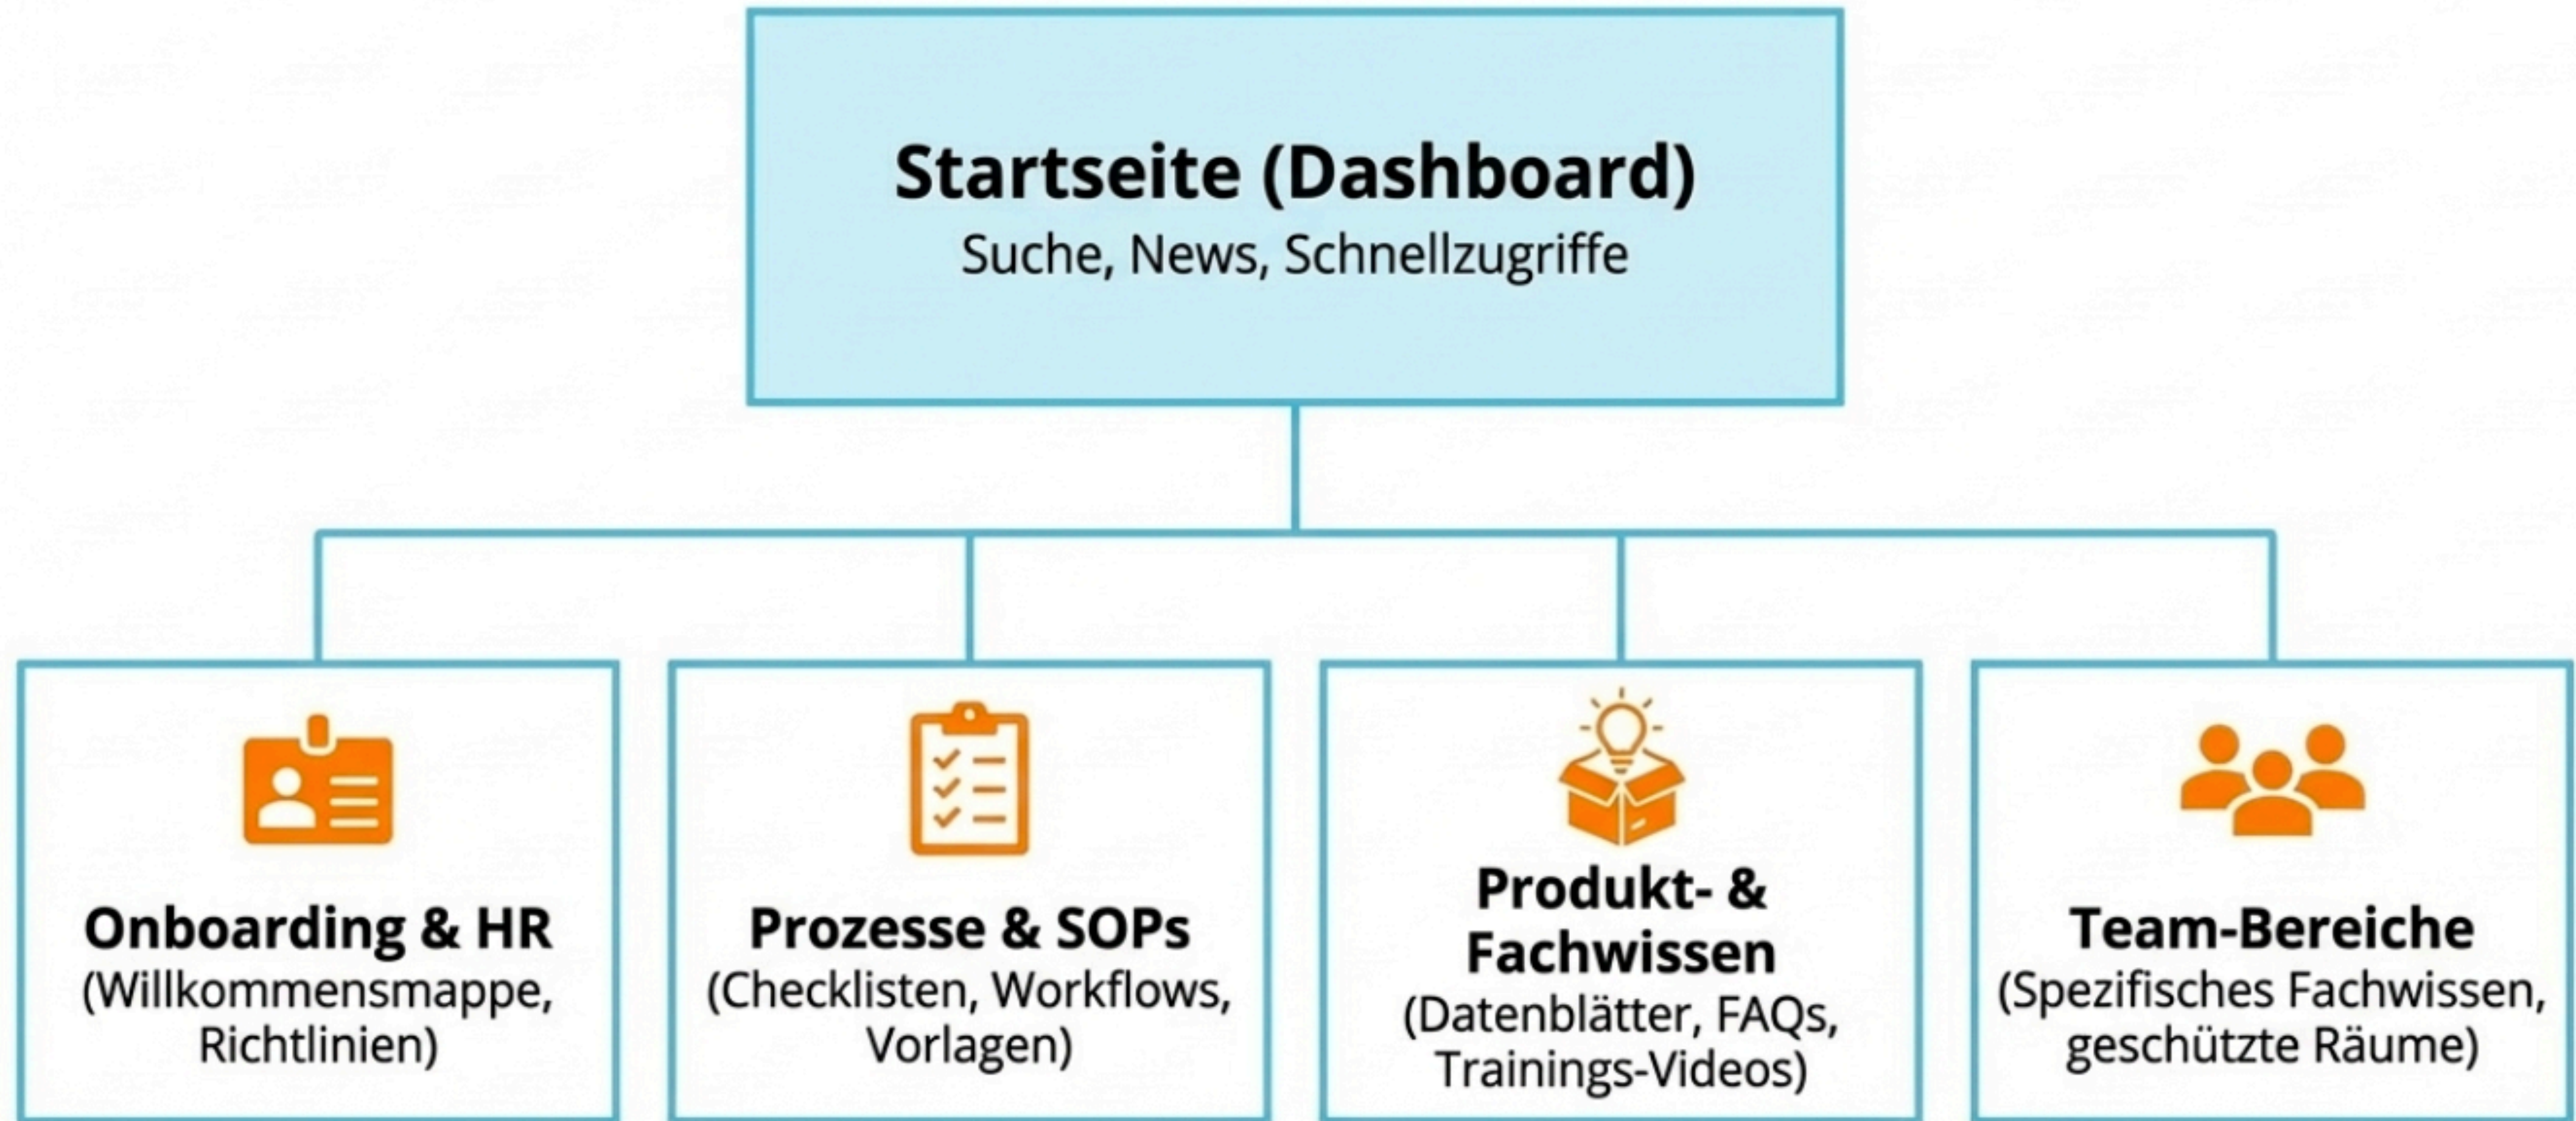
Startseite (Dashboard)
Suche, News, Schnellzugriffe

Onboarding & HR
(Willkommensmappe, Richtlinien)

Prozesse & SOPs
(Checklisten, Workflows, Vorlagen)

Produkt- & Fachwissen
(Datenblätter, FAQs, Trainings-Videos)

Team-Bereiche
(Spezifisches Fachwissen, geschützte Räume)